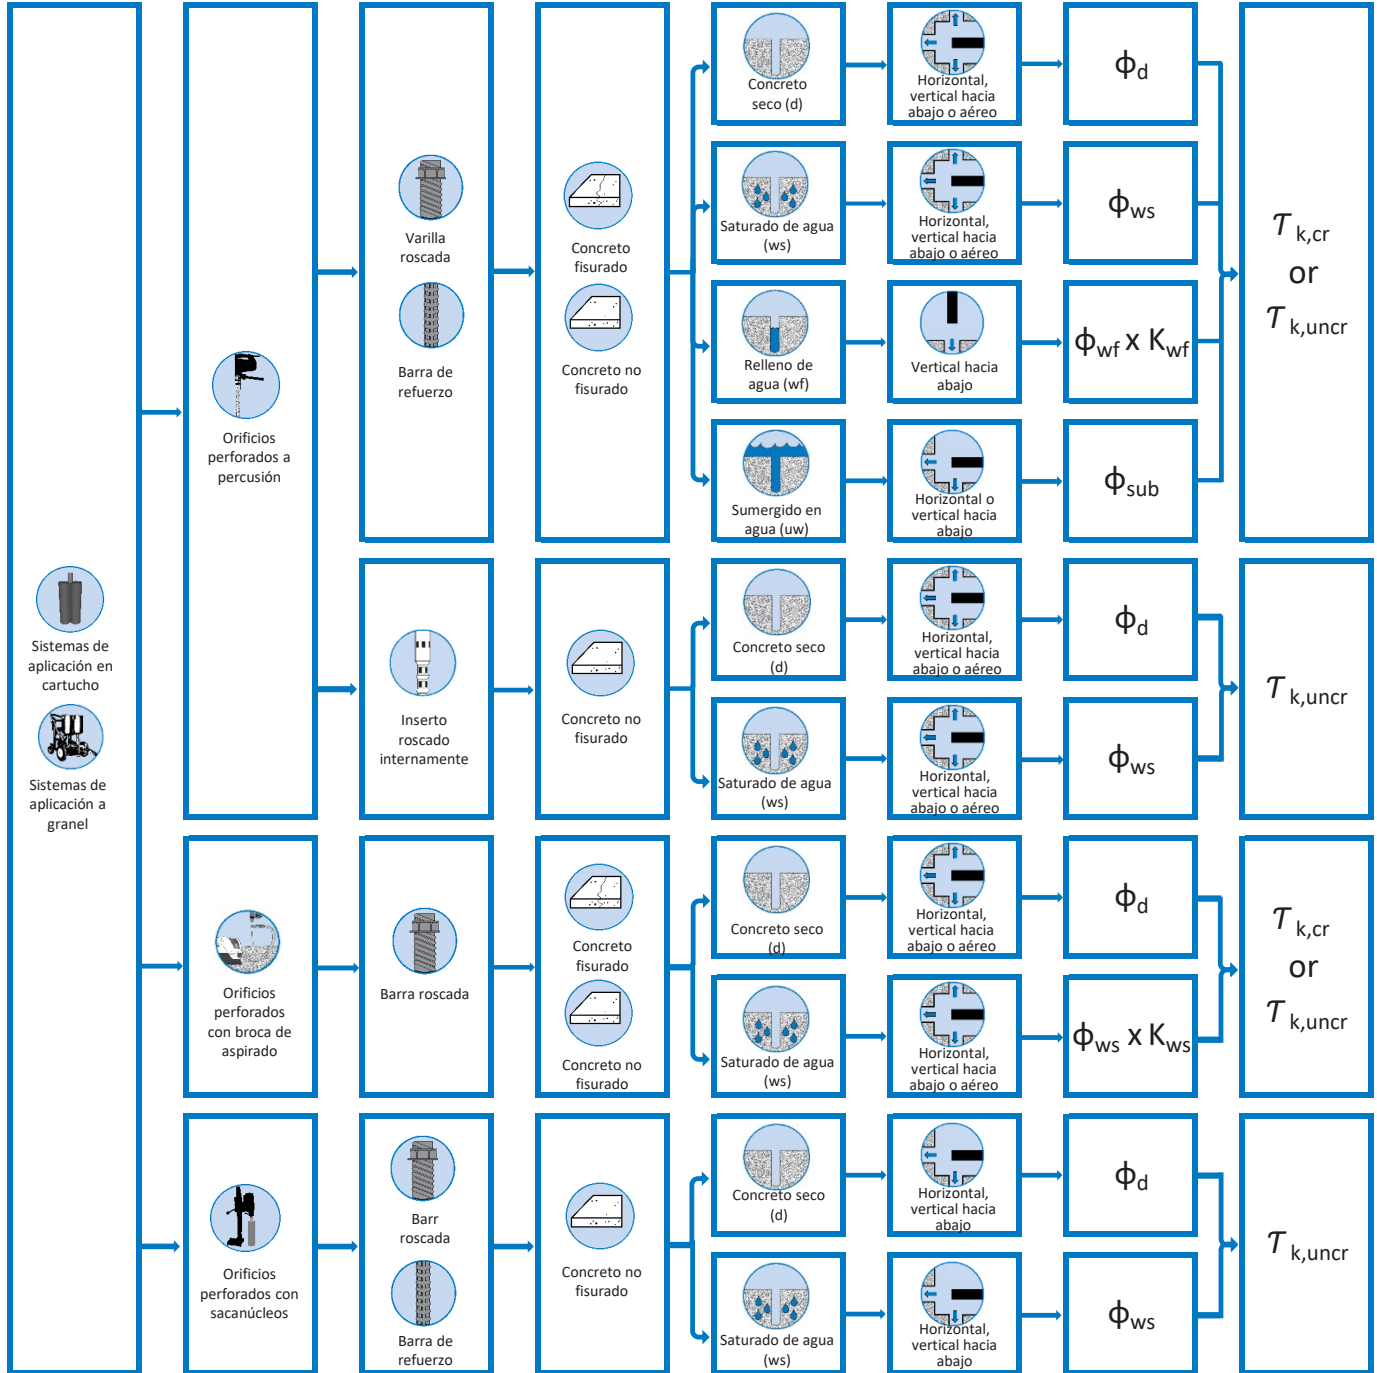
Sistemas de aplicación en cartucho

Sistemas de aplicación a granel

Orificios perforados a percusión

Varilla roscada

Barra de refuerzo

Concreto fisurado

Concreto no fisurado

Concreto seco (d)

Horizontal, vertical hacia abajo o aéreo

$\phi_d$

Saturado de agua (ws)

Horizontal, vertical hacia abajo o aéreo

$\phi_{ws}$

Relleno de agua (wf)

Vertical hacia abajo

$\phi_{wf}$ x $K_{wf}$

Sumergido en agua (uw)

Horizontal o vertical hacia abajo

$\phi_{sub}$

$\tau_{k,cr}$ or $\tau_{k,uncr}$

Inserto roscado internamente

Concreto no fisurado

Concreto seco (d)

Horizontal, vertical hacia abajo o aéreo

$\phi_d$

Saturado de agua (ws)

Horizontal, vertical hacia abajo o aéreo

$\phi_{ws}$

$\tau_{k,uncr}$

Orificios perforados con broca de aspirado

Barra roscada

Concreto fisurado

Concreto no fisurado

Concreto seco (d)

Horizontal, vertical hacia abajo o aéreo

$\phi_d$

Saturado de agua (ws)

Horizontal, vertical hacia abajo o aéreo

$\phi_{ws}$ x $K_{ws}$

$\tau_{k,cr}$ or $\tau_{k,uncr}$

Orificios perforados con sacanúcleos

Barr roscada

Barra de refuerzo

Concreto no fisurado

Concreto seco (d)

Horizontal, vertical hacia abajo

$\phi_d$

Saturado de agua (ws)

Horizontal, vertical hacia abajo

$\phi_{ws}$

$\tau_{k,uncr}$